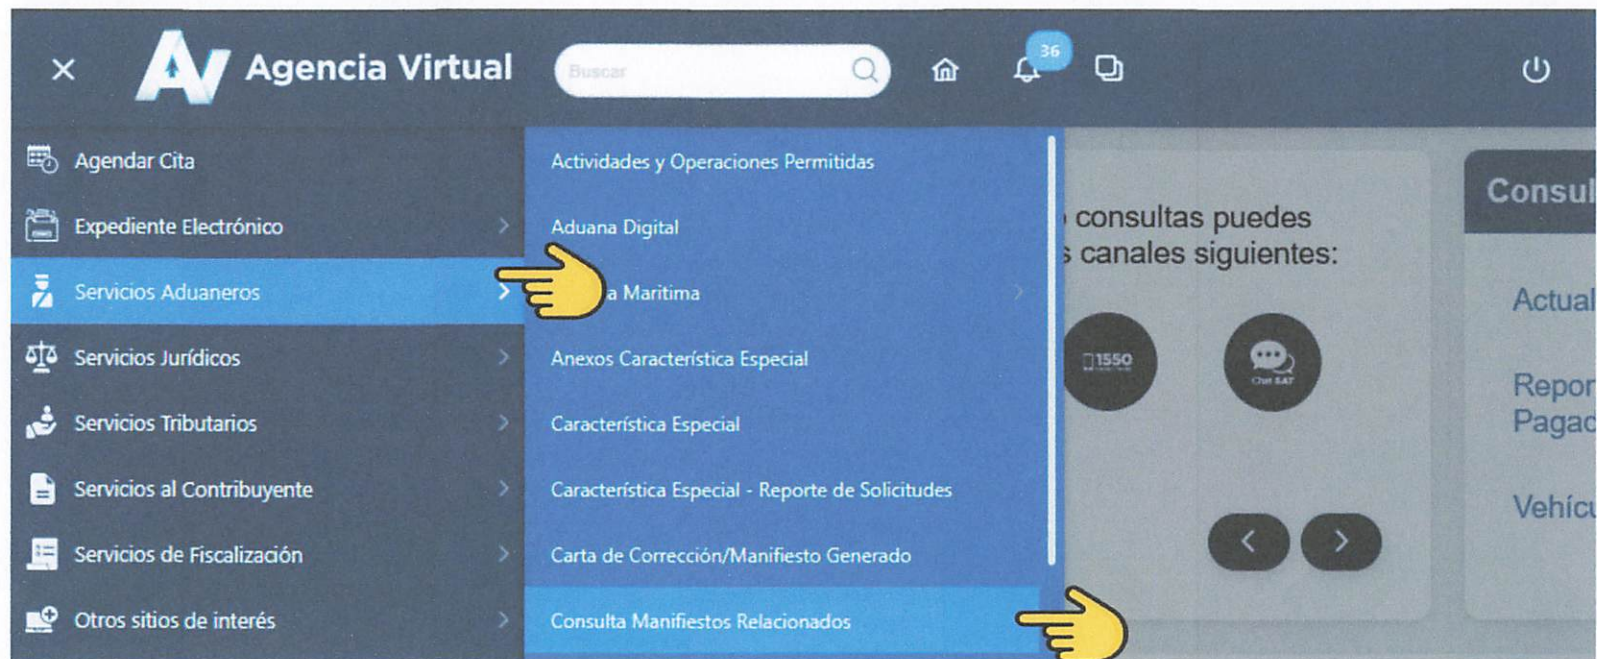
×
AV Agencia Virtual
Buscar
36

Agendar Cita
Expediente Electrónico
Servicios Aduaneros
Servicios Jurídicos
Servicios Tributarios
Servicios al Contribuyente
Servicios de Fiscalización
Otros sitios de interés

Actividades y Operaciones Permitidas
Aduana Digital
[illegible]a Marítima
Anexos Característica Especial
Característica Especial
Característica Especial - Reporte de Solicitudes
Carta de Corrección/Manifiesto Generado
Consulta Manifiestos Relacionados

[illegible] consultas puedes
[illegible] canales siguientes:
1550
Chat SAT

Consul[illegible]
Actual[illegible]
Repor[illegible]
Pagad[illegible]
Vehícu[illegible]